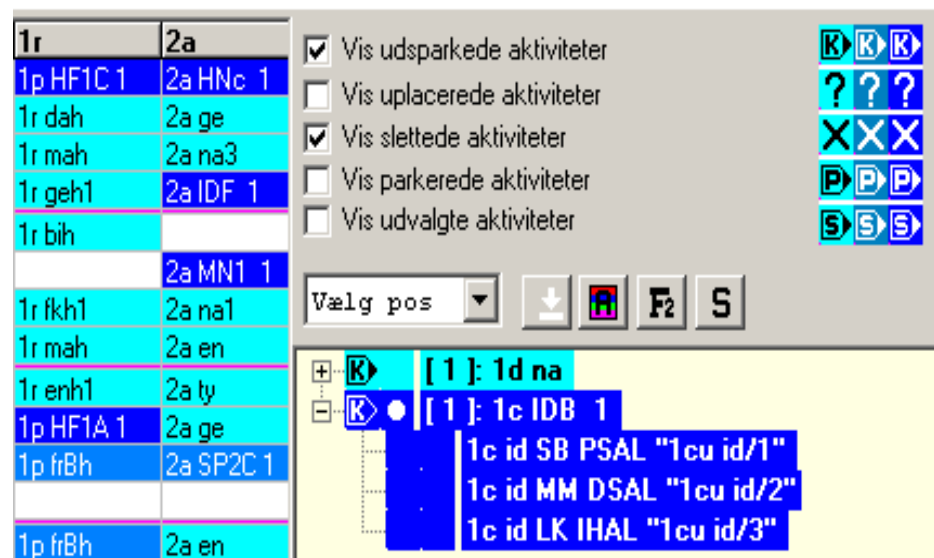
| 1r | 2a |
|---|---|
| 1p HF1C 1 | 2a HNc 1 |
| 1r dah | 2a ge |
| 1r mah | 2a na3 |
| 1r geh1 | 2a IDF 1 |
| 1r bih | |
| | 2a MN1 1 |
| 1r fkh1 | 2a na1 |
| 1r mah | 2a en |
| 1r enh1 | 2a ty |
| 1p HF1A 1 | 2a ge |
| 1p frBh | 2a SP2C 1 |
| | |
| 1p frBh | 2a en |

☑ Vis udsparkede aktiviteter
☐ Vis uplacerede aktiviteter
☑ Vis slettede aktiviteter
☐ Vis parkerede aktiviteter
☐ Vis udvalgte aktiviteter

K K K
? ? ?
X X X
P P P
S S S

Vælg pos

A F2 S

K [ 1 ]: 1d na
K [ 1 ]: 1c IDB 1
1c id SB PSAL "1cu id/1"
1c id MM DSAL "1cu id/2"
1c id LK IHAL "1cu id/3"